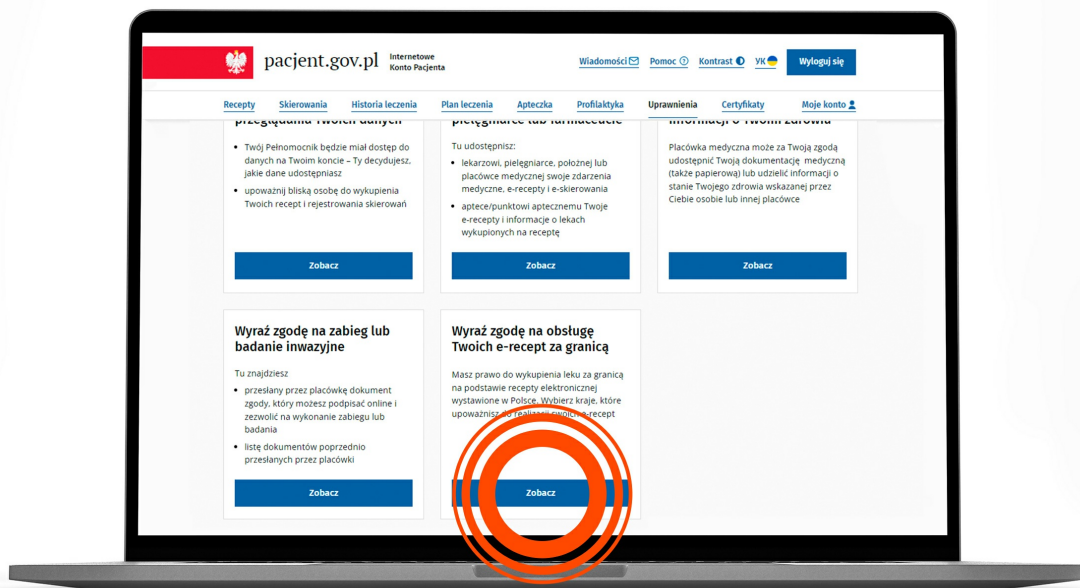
pacjent.gov.pl Internetowe Konto Pacjenta

Wiadomości Pomoc Kontrast UK Wyloguj się

Recepty Skierowania Historia leczenia Plan leczenia Apteczka Profilaktyka Uprawnienia Certyfikaty Moje konto

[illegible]

- Twój Pełnomocnik będzie miał dostęp do danych na Twoim koncie – Ty decydujesz, jakie dane udostępniasz
- upoważnij bliską osobę do wykupienia Twoich recept i rejestrowania skierowań

Zobacz

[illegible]

Tu udostępnisz:

- lekarzowi, pielęgniarce, położnej lub placówce medycznej swoje zdarzenia medyczne, e-recepty i e-skierowania
- aptece/punktowi aptecznemu Twoje e-recepty i informacje o lekach wykupionych na receptę

Zobacz

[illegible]

Placówka medyczna może za Twoją zgodą udostępnić Twoją dokumentację medyczną (także papierową) lub udzielić informacji o stanie Twojego zdrowia wskazanej przez Ciebie osobie lub innej placówce

Zobacz

Wyraź zgodę na zabieg lub badanie inwazyjne

Tu znajdziesz

- przesłany przez placówkę dokument zgody, który możesz podpisać online i zezwolić na wykonanie zabiegu lub badania
- listę dokumentów poprzednio przesłanych przez placówki

Zobacz

Wyraź zgodę na obsługę Twoich e-recept za granicą

Masz prawo do wykupienia leku za granicą na podstawie recepty elektronicznej wystawione w Polsce. Wybierz kraje, które upoważnisz do realizacji swoich e-recept

Zobacz